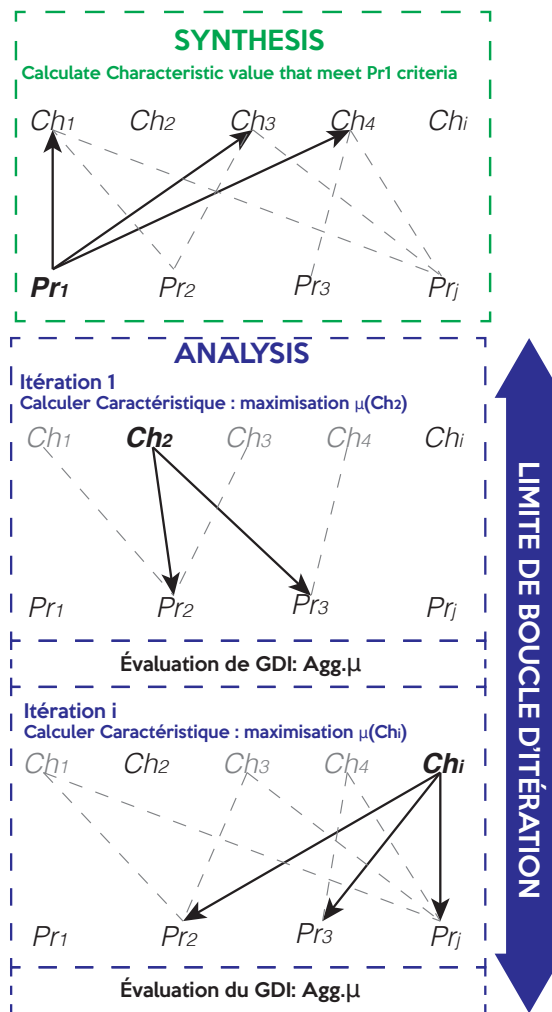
SYNTHESIS

Calculate Characteristic value that meet Pr1 criteria

Ch1 Ch2 Ch3 Ch4 Chi

Pr1 Pr2 Pr3 Prj

ANALYSIS

Itération 1

Calculer Caractéristique : maximisation μ(Ch2)

Ch1 Ch2 Ch3 Ch4 Chi

Pr1 Pr2 Pr3 Prj

Évaluation de GDI: Agg.μ

Itération i

Calculer Caractéristique : maximisation μ(Chi)

Ch1 Ch2 Ch3 Ch4 Chi

Pr1 Pr2 Pr3 Prj

Évaluation du GDI: Agg.μ

LIMITE DE BOUCLE D'ITÉRATION